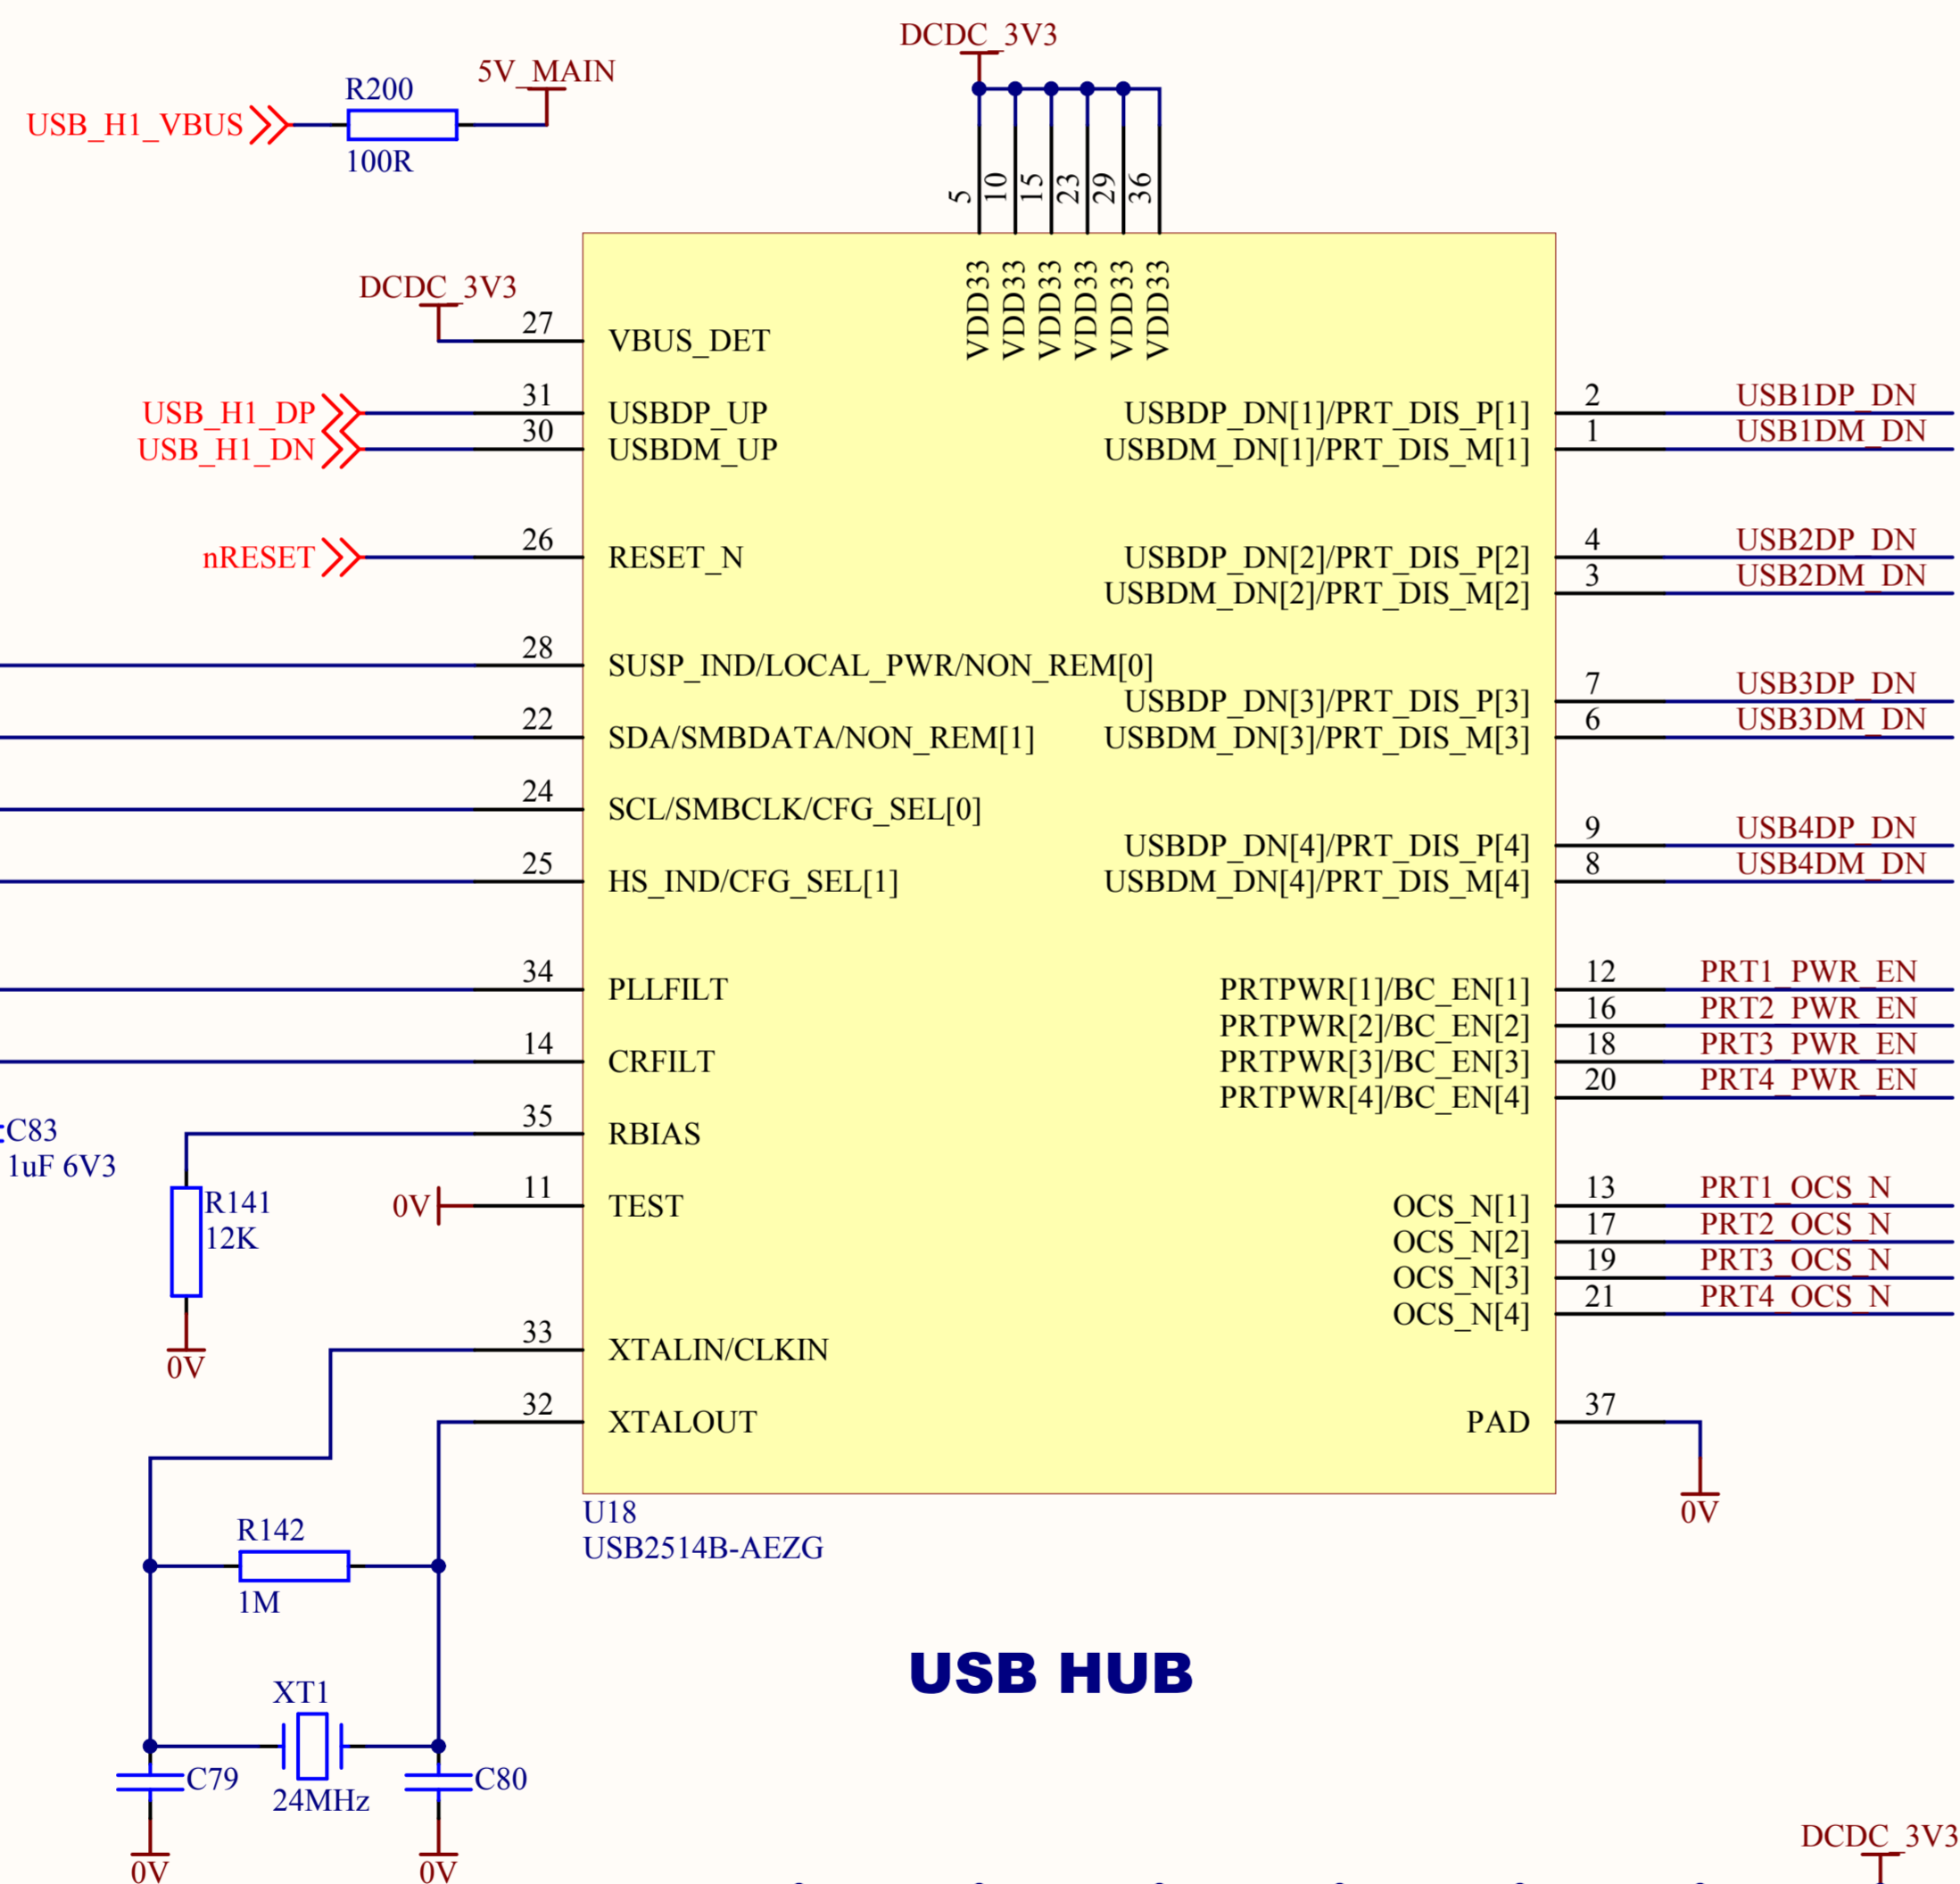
DCDC_3V3

USB_H1_VBUS R200 100R 5V_MAIN

5 10 15 23 29 36

VDD33 VDD33 VDD33 VDD33 VDD33 VDD33

DCDC_3V3

27 VBUS_DET

USB_H1_DP 31 USBDP_UP
USB_H1_DN 30 USBDM_UP

USBDP_DN[1]/PRT_DIS_P[1] 2 USB1DP_DN
USBDM_DN[1]/PRT_DIS_M[1] 1 USB1DM_DN

nRESET 26 RESET_N

USBDP_DN[2]/PRT_DIS_P[2] 4 USB2DP_DN
USBDM_DN[2]/PRT_DIS_M[2] 3 USB2DM_DN

28 SUSP_IND/LOCAL_PWR/NON_REM[0]

USBDP_DN[3]/PRT_DIS_P[3] 7 USB3DP_DN
22 SDA/SMBDATA/NON_REM[1]
USBDM_DN[3]/PRT_DIS_M[3] 6 USB3DM_DN

24 SCL/SMBCLK/CFG_SEL[0]

USBDP_DN[4]/PRT_DIS_P[4] 9 USB4DP_DN
25 HS_IND/CFG_SEL[1]
USBDM_DN[4]/PRT_DIS_M[4] 8 USB4DM_DN

34 PLLFILT
PRTPWR[1]/BC_EN[1] 12 PRT1_PWR_EN
PRTPWR[2]/BC_EN[2] 16 PRT2_PWR_EN
14 CRFILT
PRTPWR[3]/BC_EN[3] 18 PRT3_PWR_EN
PRTPWR[4]/BC_EN[4] 20 PRT4_PWR_EN

C83
1uF 6V3

35 RBIAS

R141
12K

0V 11 TEST

OCS_N[1] 13 PRT1_OCS_N
OCS_N[2] 17 PRT2_OCS_N
OCS_N[3] 19 PRT3_OCS_N
OCS_N[4] 21 PRT4_OCS_N

0V

33 XTALIN/CLKIN

32 XTALOUT
PAD 37

0V

U18
USB2514B-AEZG

R142
1M

USB HUB

XT1
C79 24MHz C80

0V 0V

DCDC_3V3